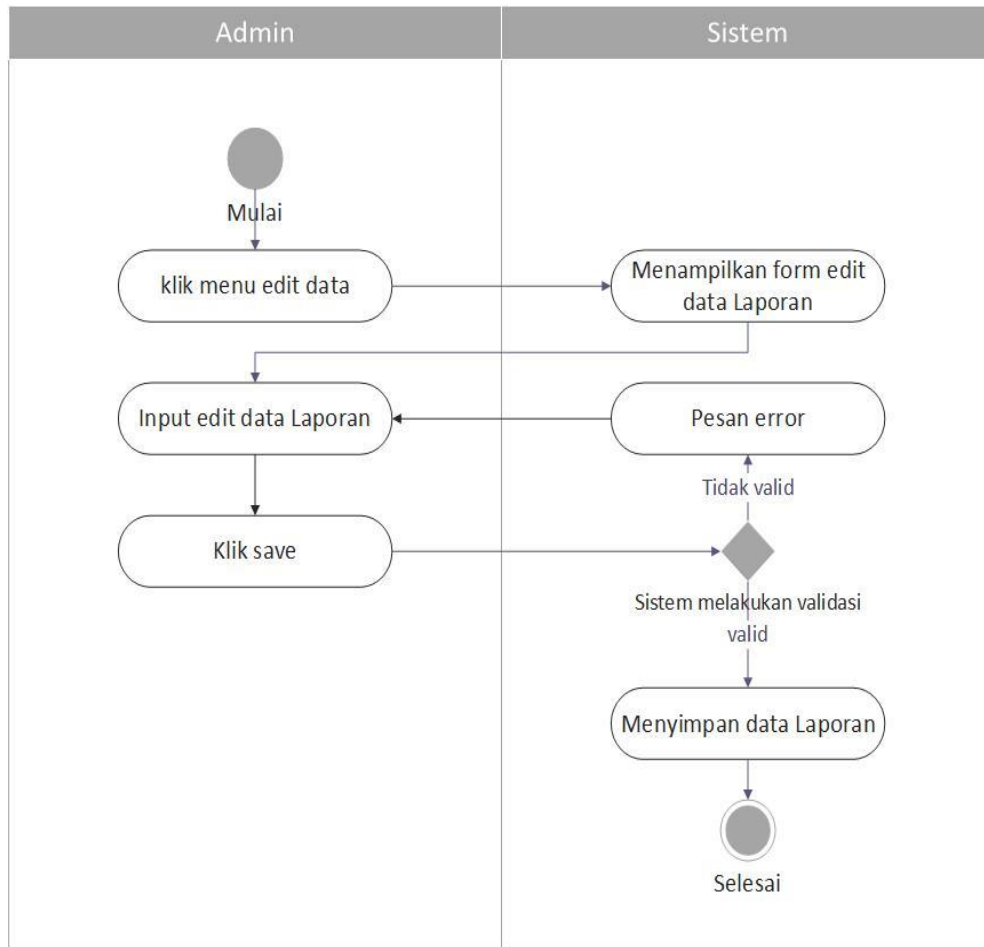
Admin

Sistem

Mulai

klik menu edit data

Menampilkan form edit data Laporan

Input edit data Laporan

Pesan error

Tidak valid

Klik save

Sistem melakukan validasi

valid

Menyimpan data Laporan

Selesai